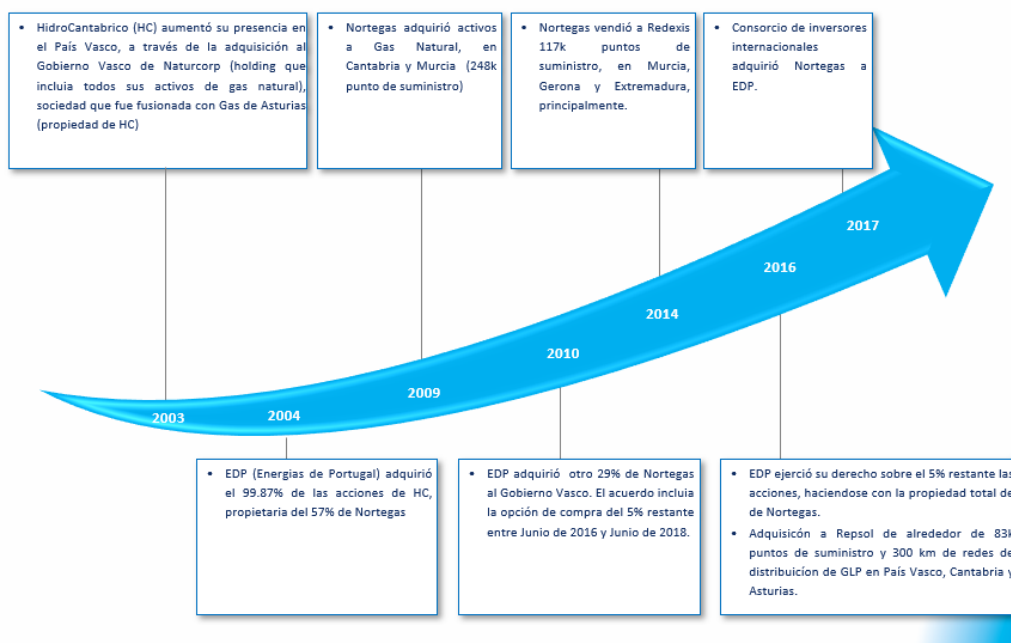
• HidroCantabrico (HC) aumentó su presencia en el País Vasco, a través de la adquisición al Gobierno Vasco de Naturcorp (holding que incluia todos sus activos de gas natural), sociedad que fue fusionada con Gas de Asturias (propiedad de HC)

• Nortegas adquirió activos a Gas Natural, en Cantabria y Murcia (248k punto de suministro)

• Nortegas vendió a Redexis 117k puntos de suministro, en Murcia, Gerona y Extremadura, principalmente.

• Consorcio de inversores internacionales adquirió Nortegas a EDP.

2017

2016

2014

2010

2009

2003

2004

• EDP (Energias de Portugal) adquirió el 99.87% de las acciones de HC, propietaria del 57% de Nortegas

• EDP adquirió otro 29% de Nortegas al Gobierno Vasco. El acuerdo incluia la opción de compra del 5% restante entre Junio de 2016 y Junio de 2018.

• EDP ejerció su derecho sobre el 5% restante las acciones, haciendose con la propiedad total de de Nortegas.

• Adquisicón a Repsol de alrededor de 83k puntos de suministro y 300 km de redes de distribuicíon de GLP en País Vasco, Cantabria y Asturias.